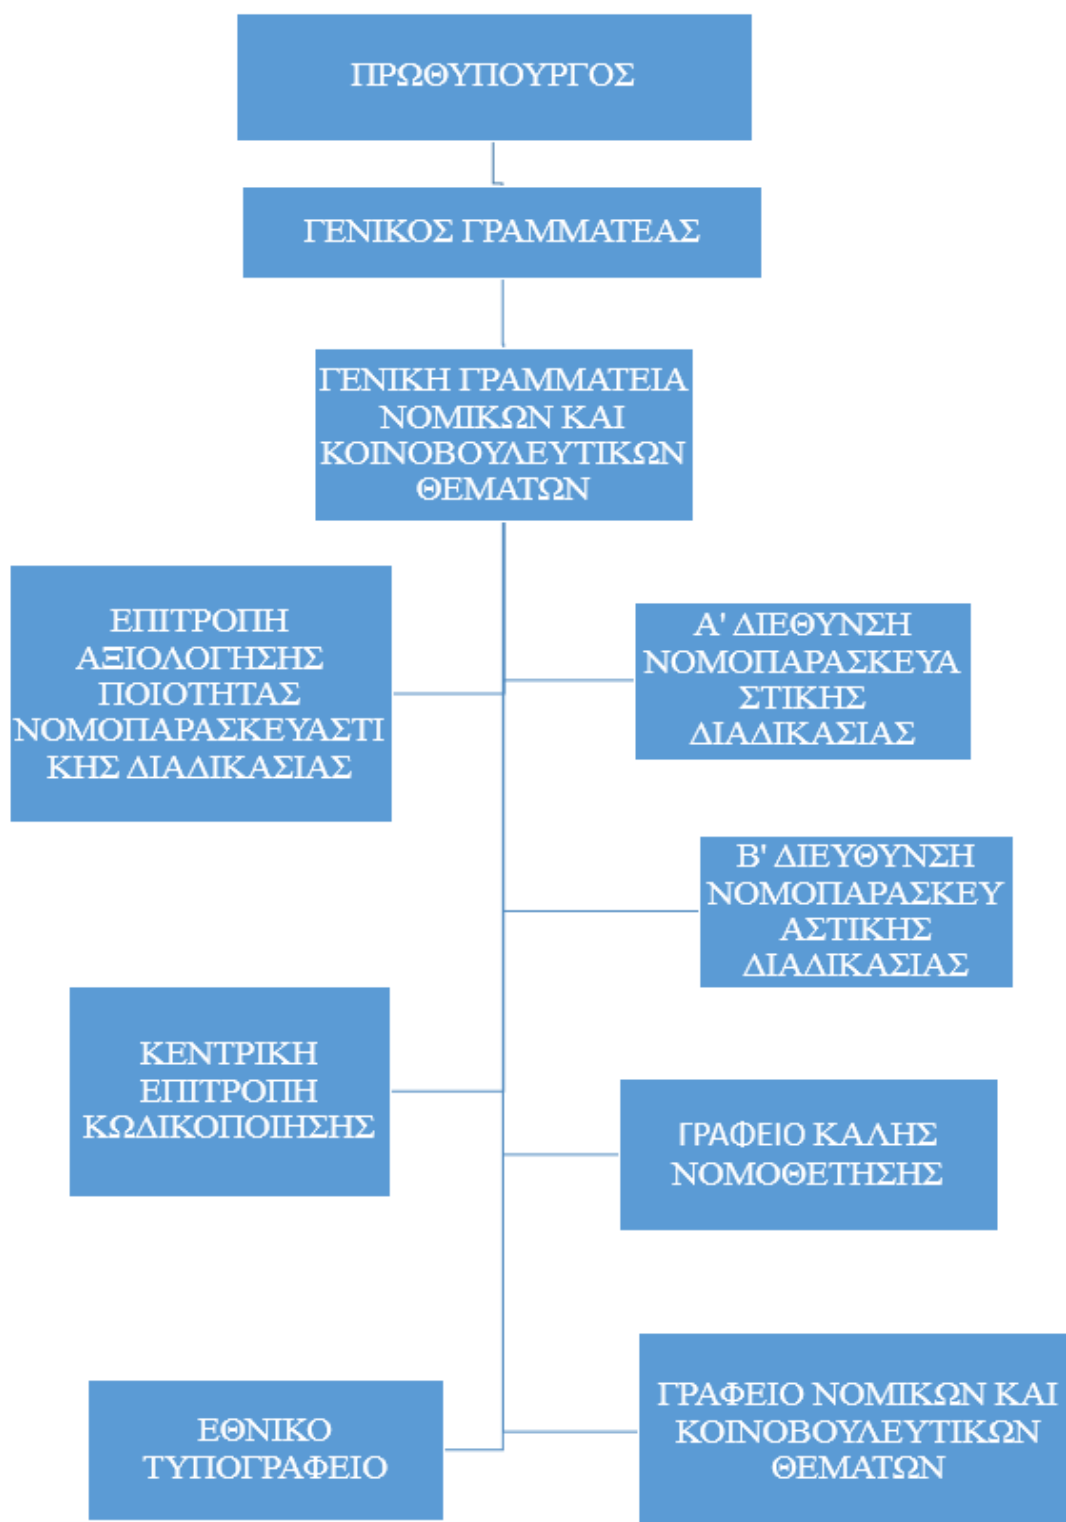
ΠΡΩΘΥΠΟΥΡΓΟΣ

ΓΕΝΙΚΟΣ ΓΡΑΜΜΑΤΕΑΣ

ΓΕΝΙΚΗ ΓΡΑΜΜΑΤΕΙΑ ΝΟΜΙΚΩΝ ΚΑΙ ΚΟΙΝΟΒΟΥΛΕΥΤΙΚΩΝ ΘΕΜΑΤΩΝ

ΕΠΙΤΡΟΠΗ ΑΞΙΟΛΟΓΗΣΗΣ ΠΟΙΟΤΗΤΑΣ ΝΟΜΟΠΑΡΑΣΚΕΥΑΣΤΙΚΗΣ ΔΙΑΔΙΚΑΣΙΑΣ

Α' ΔΙΕΘΥΝΣΗ ΝΟΜΟΠΑΡΑΣΚΕΥΑΣΤΙΚΗΣ ΔΙΑΔΙΚΑΣΙΑΣ

Β' ΔΙΕΥΘΥΝΣΗ ΝΟΜΟΠΑΡΑΣΚΕΥΑΣΤΙΚΗΣ ΔΙΑΔΙΚΑΣΙΑΣ

ΚΕΝΤΡΙΚΗ ΕΠΙΤΡΟΠΗ ΚΩΔΙΚΟΠΟΙΗΣΗΣ

ΓΡΑΦΕΙΟ ΚΑΛΗΣ ΝΟΜΟΘΕΤΗΣΗΣ

ΕΘΝΙΚΟ ΤΥΠΟΓΡΑΦΕΙΟ

ΓΡΑΦΕΙΟ ΝΟΜΙΚΩΝ ΚΑΙ ΚΟΙΝΟΒΟΥΛΕΥΤΙΚΩΝ ΘΕΜΑΤΩΝ